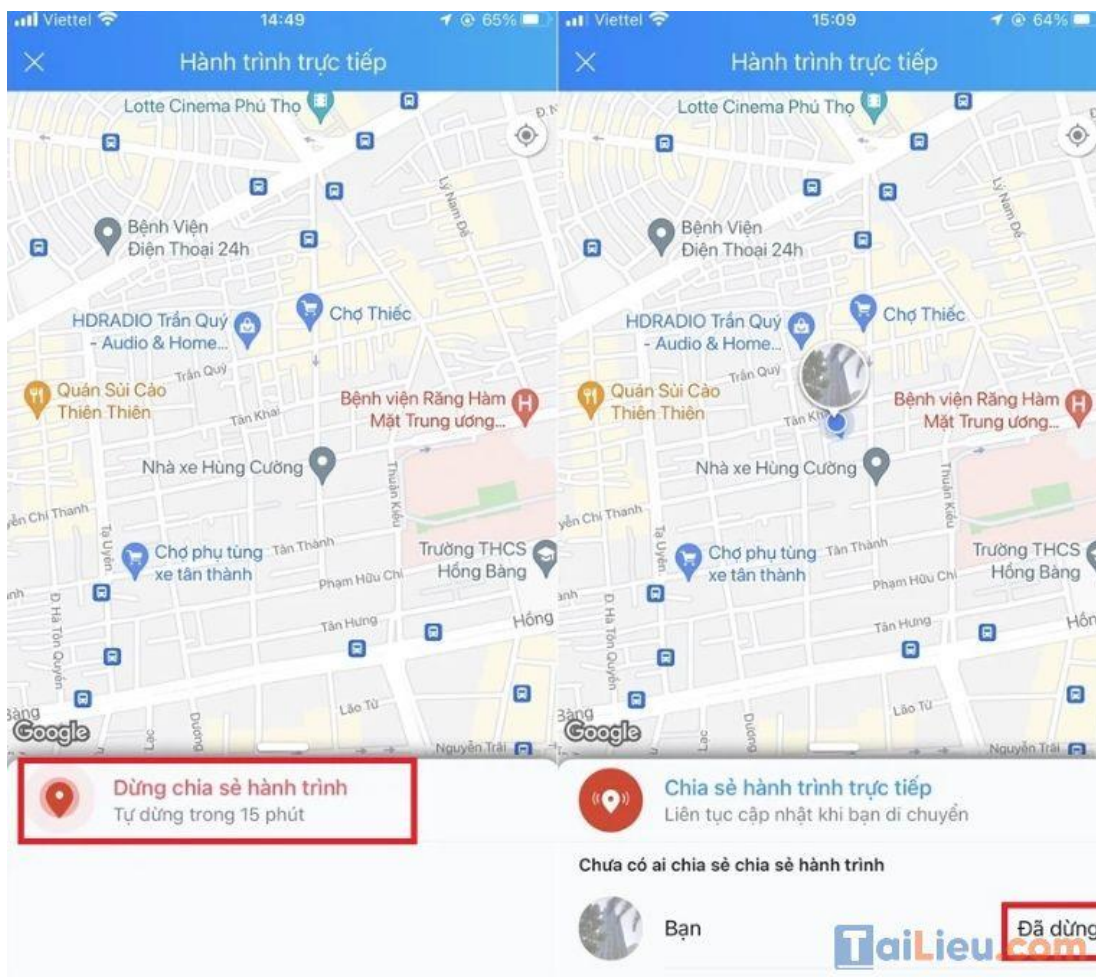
Viettel 14:49 65%

Hành trình trực tiếp

Lotte Cinema Phú Thọ

Bệnh Viện Điện Thoại 24h

Lý Nam Đế

Chợ Thiếc

HDRADIO Trần Quý - Audio & Home...

Trần Quý

Quán Sủi Cảo Thiên Thiên

Tân Khai

Bệnh viện Răng Hàm Mặt Trung ương...

Nhà xe Hùng Cường

Thuận Kiều

yến Chi Thanh

Tạ Uyên

Chợ phụ tùng xe tân thành

Tân Thành

Trường THCS Hồng Bàng

Phạm Hữu Chí

Đ. Hà Tôn Quyền

Tân Hưng

Hồng

Lão Tử

Google

Nguyễn Trãi

Dừng chia sẻ hành trình
Tự dừng trong 15 phút

Viettel 15:09 64%

Hành trình trực tiếp

Lotte Cinema Phú Thọ

Bệnh Viện Điện Thoại 24h

Lý Nam Đế

Chợ Thiếc

HDRADIO Trần Quý - Audio & Home...

Trần Quý

Quán Sủi Cảo Thiên Thiên

Tân Khai

Bệnh viện Răng Hàm Mặt Trung ương...

Nhà xe Hùng Cường

Thuận Kiều

yến Chi Thanh

Tạ Uyên

Chợ phụ tùng xe tân thành

Tân Thành

Trường THCS Hồng Bàng

Phạm Hữu Chí

Đ. Hà Tôn Quyền

Tân Hưng

Hồn

Lão Tử

Google

Nguyễn Trãi

Chia sẻ hành trình trực tiếp
Liên tục cập nhật khi bạn di chuyển

Chưa có ai chia sẻ chia sẻ hành trình

Bạn

Đã dừng

TaiLieu.com